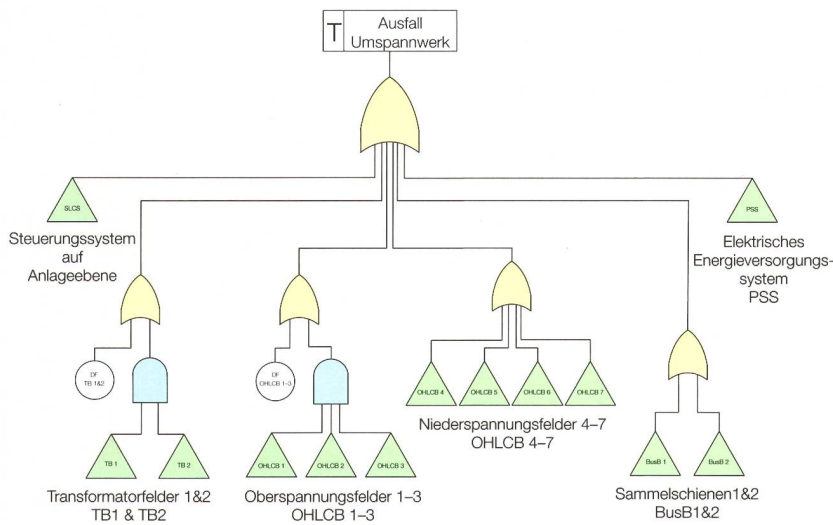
T Ausfall Umspannwerk

SLCS

Steuerungssystem auf Anlageebene

PSS

Elektrisches Energieversorgungssystem PSS

DF TB 1&2

TB 1

TB 2

Transformatorfelder 1&2 TB1 & TB2

DF OHLCB 1–3

OHLCB 1

OHLCB 2

OHLCB 3

Oberspannungsfelder 1–3 OHLCB 1–3

OHLCB 4

OHLCB 5

OHLCB 6

OHLCB 7

Niederspannungsfelder 4–7 OHLCB 4–7

BusB 1

BusB 2

Sammelschienen1&2 BusB1&2